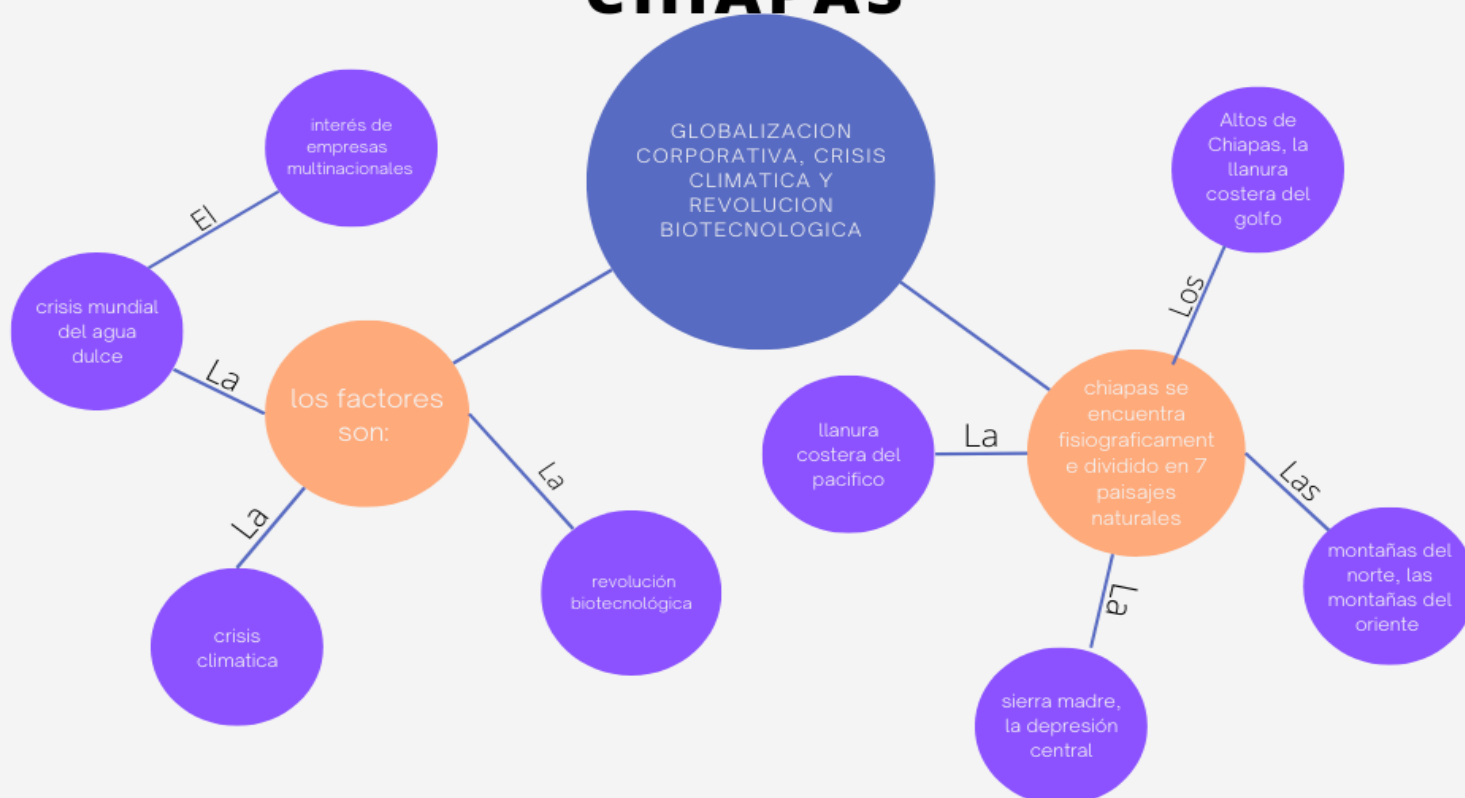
CHIAPAS

GLOBALIZACION CORPORATIVA, CRISIS CLIMATICA Y REVOLUCION BIOTECNOLOGICA

los factores son:

La

crisis mundial del agua dulce

El

interés de empresas multinacionales

La

crisis climatica

La

revolución biotecnológica

chiapas se encuentra fisiograficamente dividido en 7 paisajes naturales

Los

Altos de Chiapas, la llanura costera del golfo

La

llanura costera del pacifico

Las

montañas del norte, las montañas del oriente

La

sierra madre, la depresión central